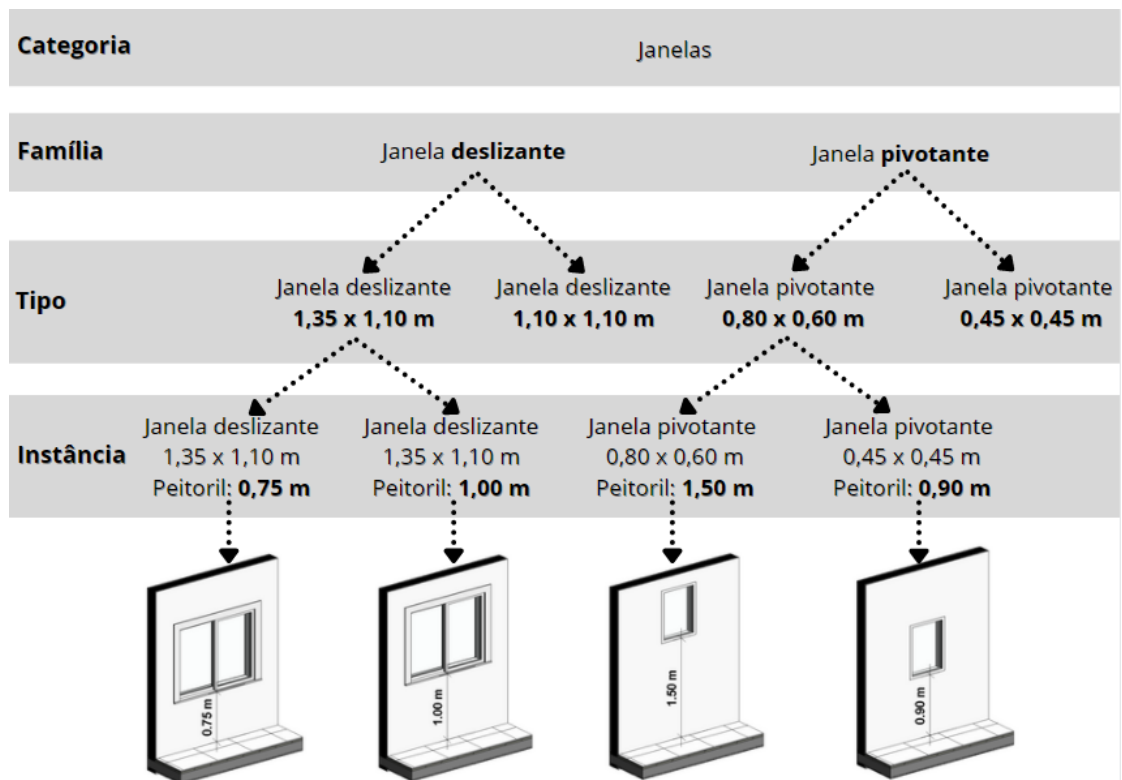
Categoria

Janelas

Família

Janela **deslizante**

Janela **pivotante**

Tipo

Janela deslizante **1,35 x 1,10 m**

Janela deslizante **1,10 x 1,10 m**

Janela pivotante **0,80 x 0,60 m**

Janela pivotante **0,45 x 0,45 m**

Instância

Janela deslizante 1,35 x 1,10 m Peitoril: **0,75 m**

Janela deslizante 1,35 x 1,10 m Peitoril: **1,00 m**

Janela pivotante 0,80 x 0,60 m Peitoril: **1,50 m**

Janela pivotante 0,45 x 0,45 m Peitoril: **0,90 m**

0.75 m

1.00 m

1.50 m

0.90 m